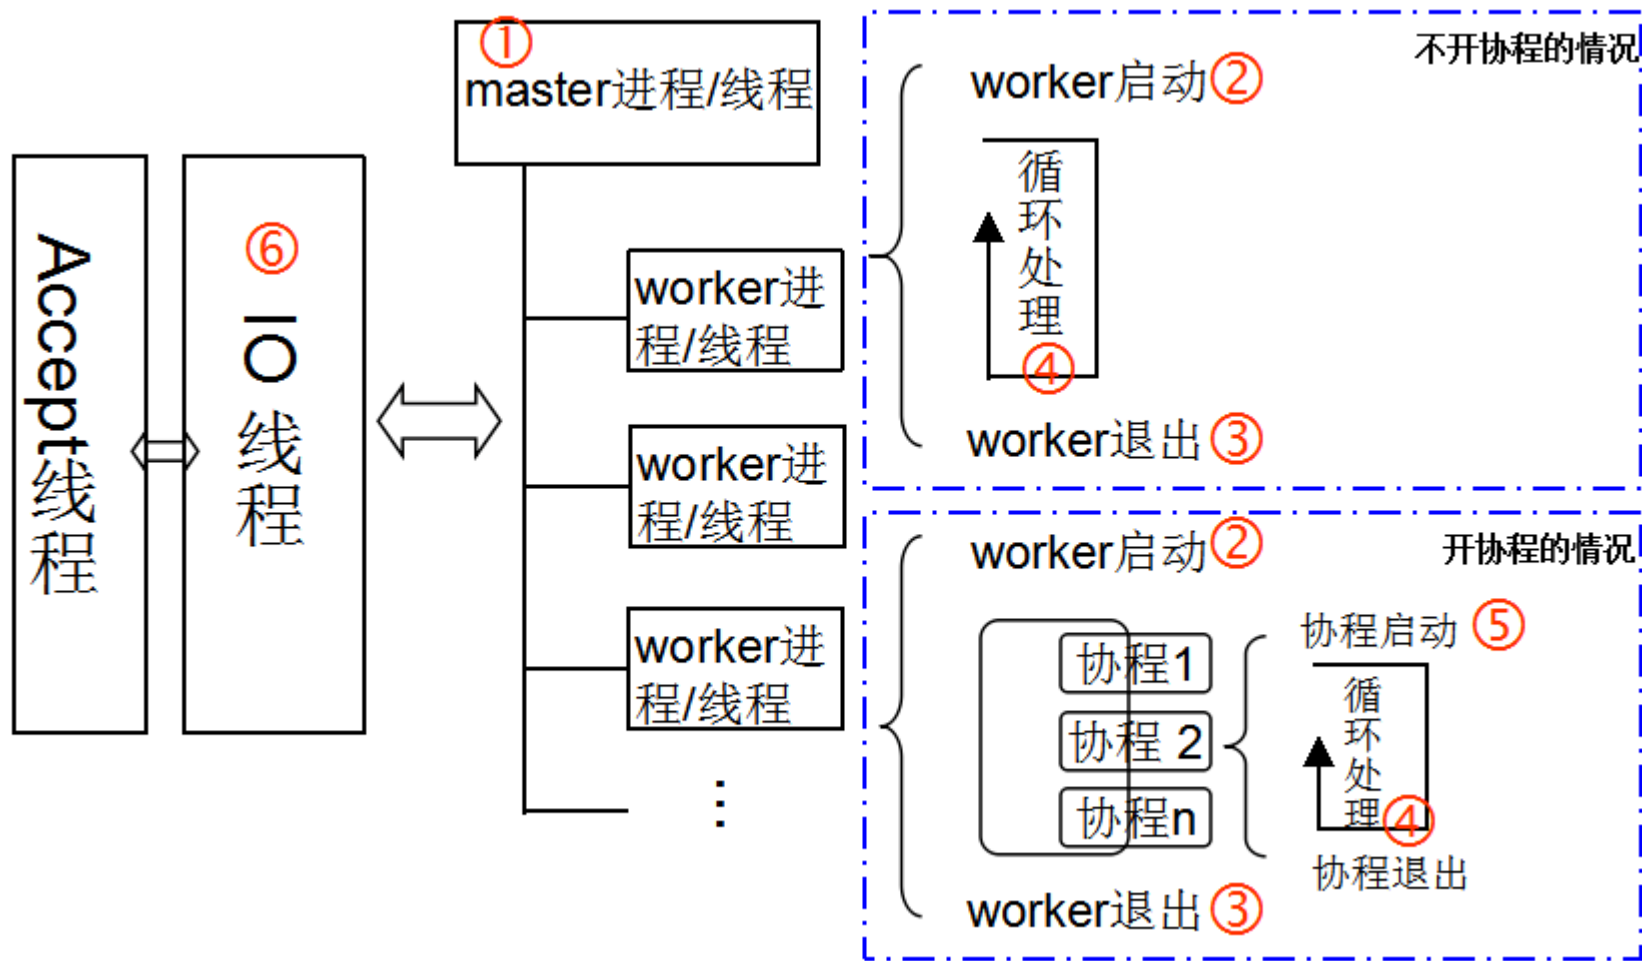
Accept线程

⑥
IO线程

①
master进程/线程

worker进程/线程

worker进程/线程

worker进程/线程

⋮

不开协程的情况
worker启动②
循环处理
④
worker退出③

开协程的情况
worker启动②
协程1
协程 2
协程n
协程启动 ⑤
循环处理
④
协程退出
worker退出③